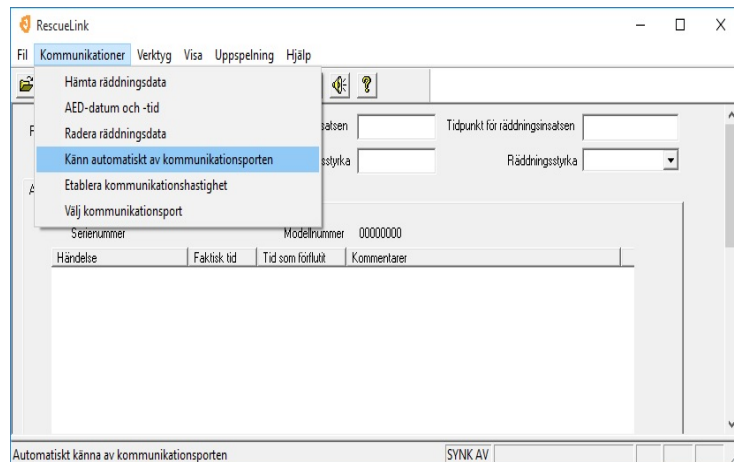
RescueLink

Fil Kommunikationer Verktyg Visa Uppspelning Hjälp

Hämta räddningsdata
AED-datum och -tid
Radera räddningsdata
Känn automatiskt av kommunikationsporten
Etablera kommunikationshastighet
Välj kommunikationsport

F

satsen

Tidpunkt för räddningsinsatsen

sstyrka

Räddningsstyrka

A

Serienummer

Modellnummer 00000000

| Händelse | Faktisk tid | Tid som förflutit | Kommentarer |
|---|---|---|---|

Automatiskt känna av kommunikationsporten

SYNK AV